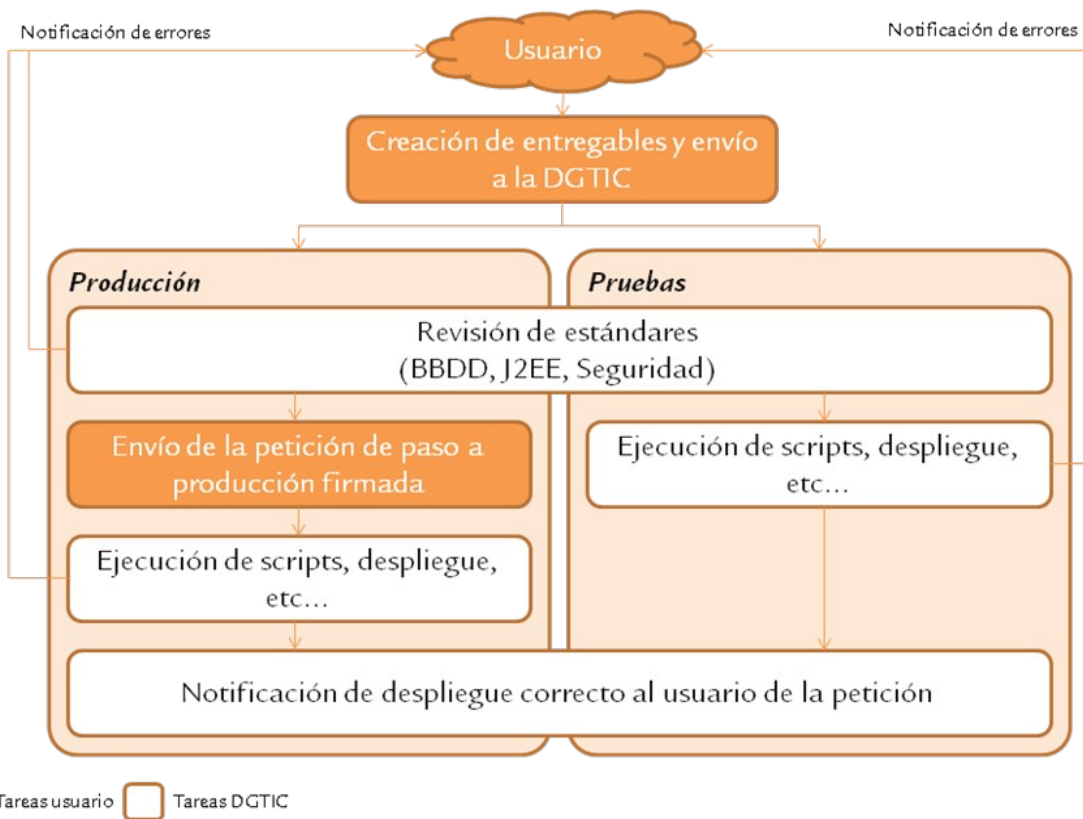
Notificación de errores

Notificación de errores

Usuario

Creación de entregables y envío a la DGTIC

Producción

Pruebas

Revisión de estándares (BBDD, J2EE, Seguridad)

Envío de la petición de paso a producción firmada

Ejecución de scripts, despliegue, etc...

Ejecución de scripts, despliegue, etc...

Notificación de despliegue correcto al usuario de la petición

Tareas usuario

Tareas DGTIC